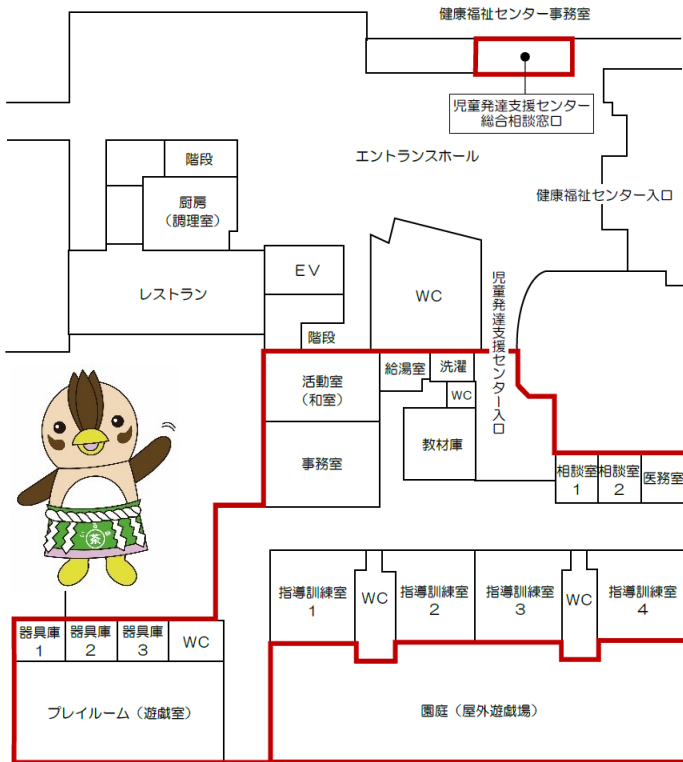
健康福祉センター事務室

児童発達支援センター
総合相談窓口

階段

厨房
（調理室）

エントランスホール

健康福祉センター入口

レストラン

EV

WC

階段

児童発達支援センター入口

活動室
（和室）

給湯室

洗濯

WC

教材庫

事務室

相談室
1

相談室
2

医務室

茶

指導訓練室
1

WC

指導訓練室
2

指導訓練室
3

WC

指導訓練室
4

器具庫
1

器具庫
2

器具庫
3

WC

プレイルーム（遊戯室）

園庭（屋外遊戯場）